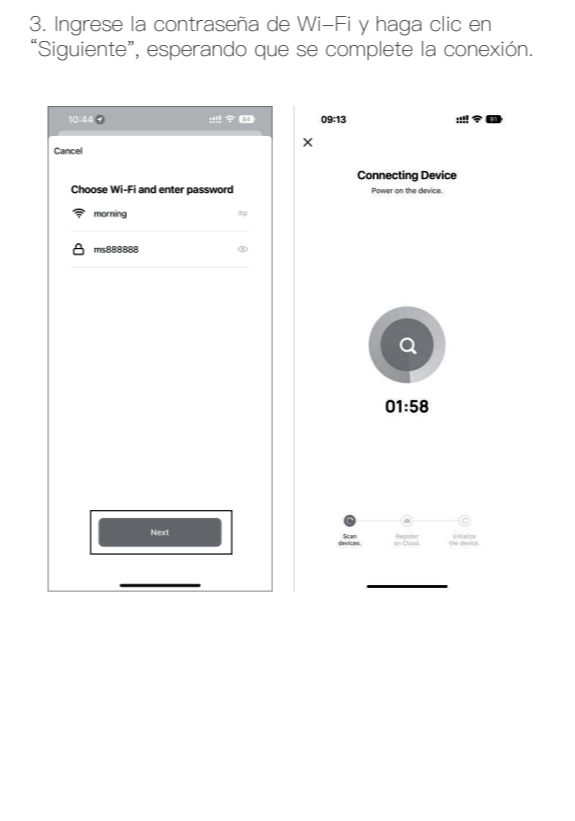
3. Ingrese la contraseña de Wi–Fi y haga clic en "Siguiente", esperando que se complete la conexión.

10:44

Cancel

Choose Wi-Fi and enter password

morning

ms888888

Next

09:13

×

Connecting Device

Power on the device.

01:58

Scan devices.

Register on Cloud.

Initialize the device.